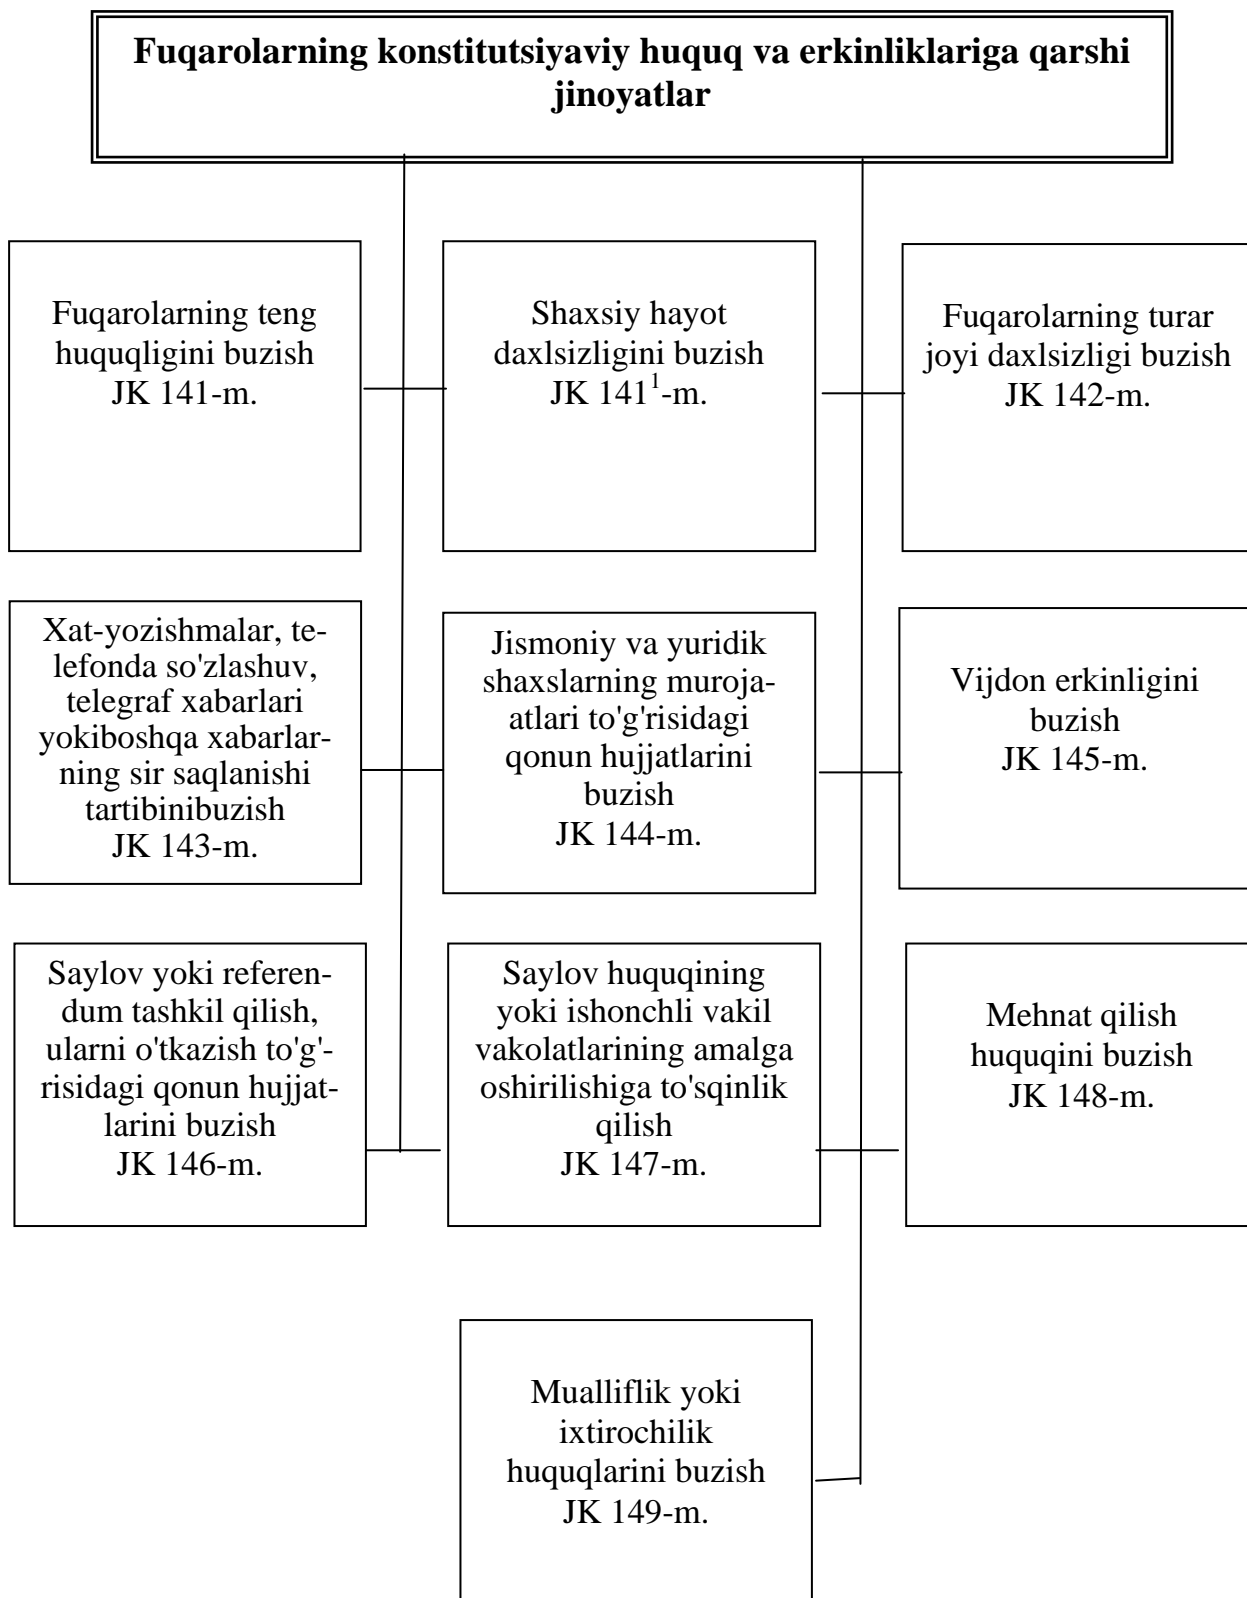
Fuqarolarning konstitutsiyaviy huquq va erkinliklariga qarshi jinoyatlar

Fuqarolarning teng huquqligini buzish JK 141-m.

Shaxsiy hayot daxlsizligini buzish JK $141^1$-m.

Fuqarolarning turar joyi daxlsizligi buzish JK 142-m.

Xat-yozishmalar, telefonda so'zlashuv, telegraf xabarlari yokiboshqa xabarlarning sir saqlanishi tartibinibuzish JK 143-m.

Jismoniy va yuridik shaxslarning murojaatlari to'g'risidagi qonun hujjatlarini buzish JK 144-m.

Vijdon erkinligini buzish JK 145-m.

Saylov yoki referendum tashkil qilish, ularni o'tkazish to'g'risidagi qonun hujjatlarini buzish JK 146-m.

Saylov huquqining yoki ishonchli vakil vakolatlarining amalga oshirilishiga to'sqinlik qilish JK 147-m.

Mehnat qilish huquqini buzish JK 148-m.

Mualliflik yoki ixtirochilik huquqlarini buzish JK 149-m.